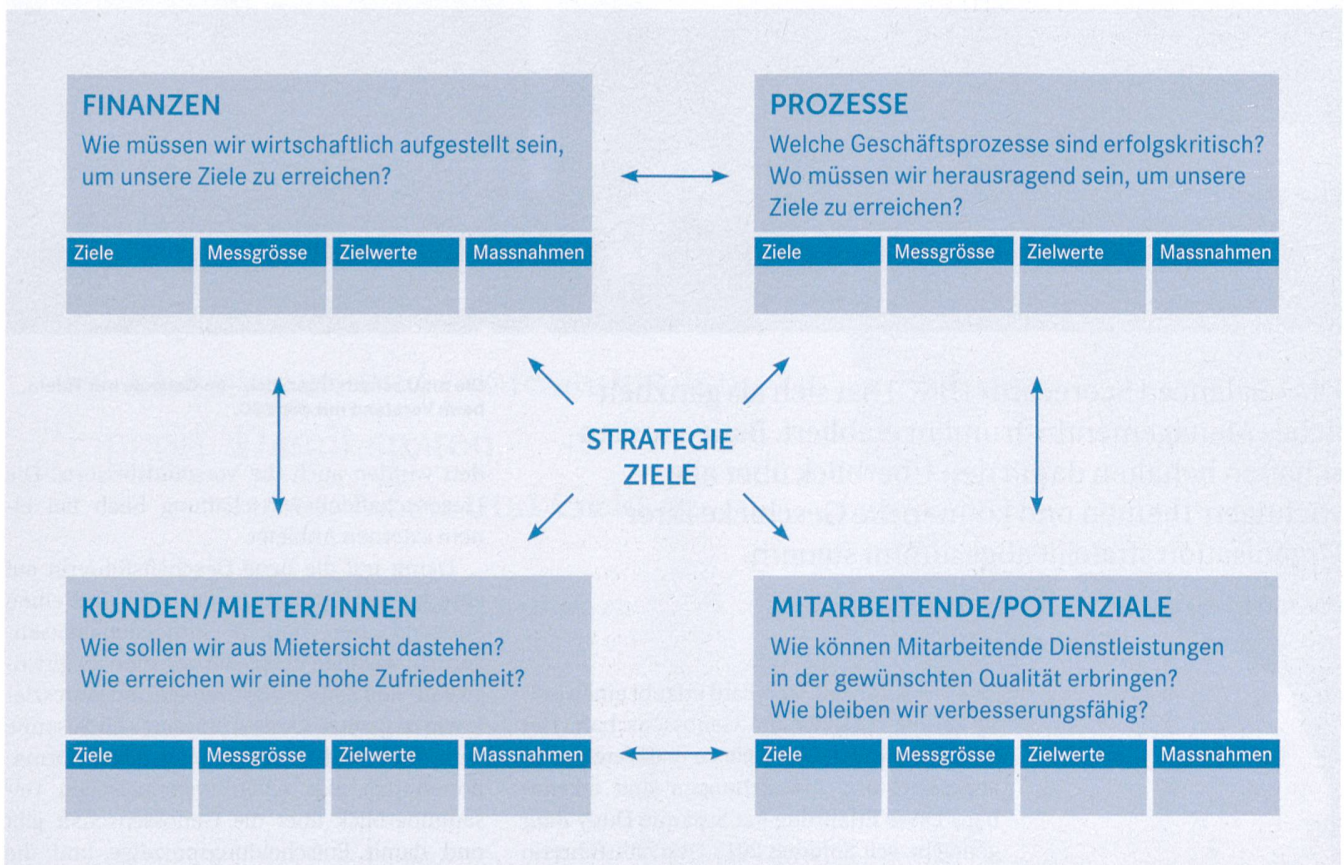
FINANZEN
Wie müssen wir wirtschaftlich aufgestellt sein, um unsere Ziele zu erreichen?

| Ziele | Messgrösse | Zielwerte | Massnahmen |
|---|---|---|---|
| | | | |

PROZESSE
Welche Geschäftsprozesse sind erfolgskritisch? Wo müssen wir herausragend sein, um unsere Ziele zu erreichen?

| Ziele | Messgrösse | Zielwerte | Massnahmen |
|---|---|---|---|
| | | | |

STRATEGIE
ZIELE

KUNDEN/MIETER/INNEN
Wie sollen wir aus Mietersicht dastehen? Wie erreichen wir eine hohe Zufriedenheit?

| Ziele | Messgrösse | Zielwerte | Massnahmen |
|---|---|---|---|
| | | | |

MITARBEITENDE/POTENZIALE
Wie können Mitarbeitende Dienstleistungen in der gewünschten Qualität erbringen? Wie bleiben wir verbesserungsfähig?

| Ziele | Messgrösse | Zielwerte | Massnahmen |
|---|---|---|---|
| | | | |